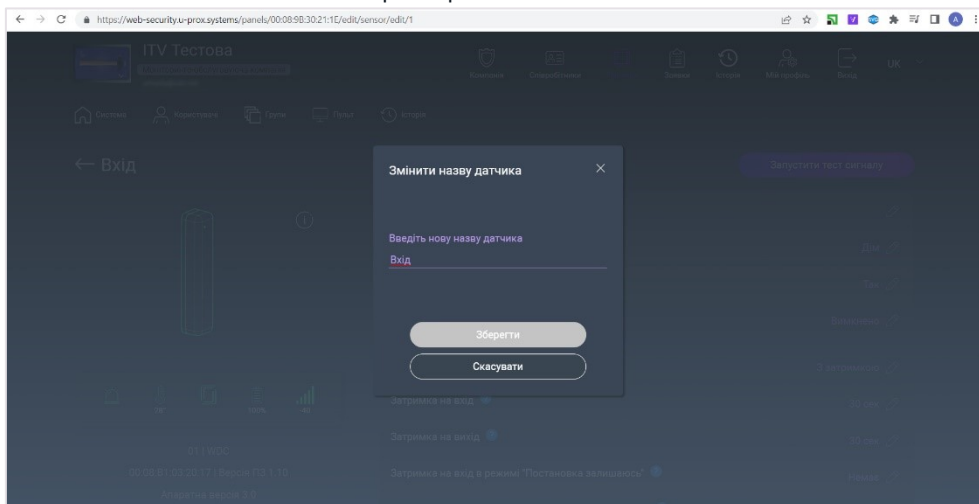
https://web-security.u-prox.systems/panels/00:08:9B:30:21:1E/edit/sensor/edit/1

ITV Тестова

Компанія Співробітники Заявки Історія Мій профіль Вихід UK

Система Користувачі Групи Події Історія

← Вхід

Запустити тест сигналу

Змінити назву датчика

Введіть нову назву датчика

Вхід

Зберегти

Скасувати

Так

Вимкнено

Затримка на вхід

Затримка на вихід

Затримка на вхід в режимі "Постановка залишаюсь"

30 сек

30 сек

Немає

Аппаратна версія 3.0